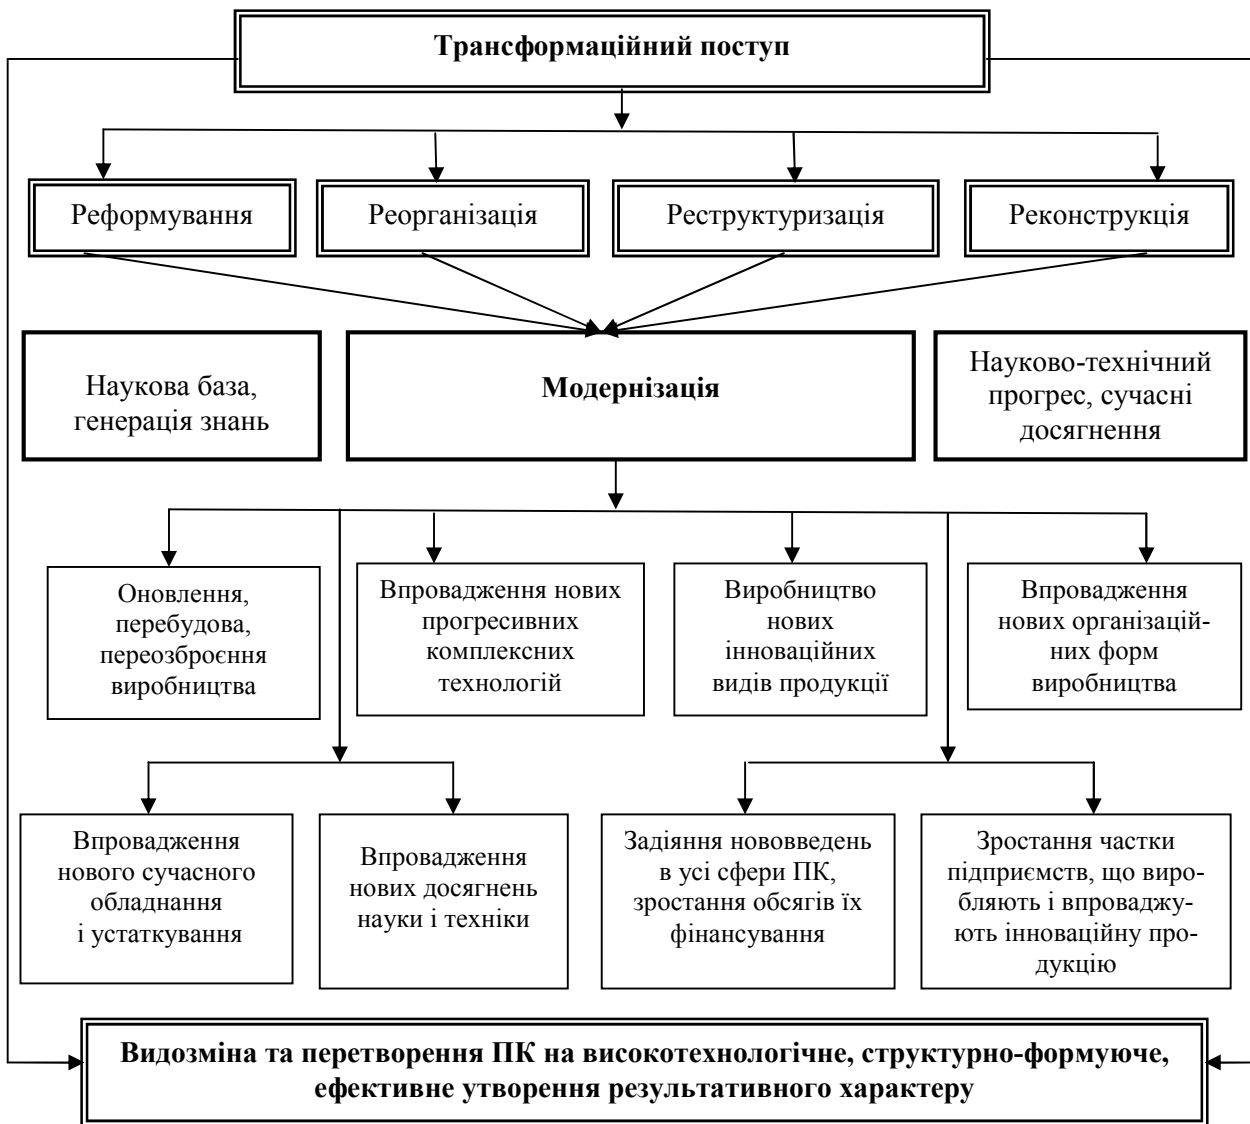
Трансформаційний поступ

Реформування

Реорганізація

Реструктуризація

Реконструкція

Наукова база, генерація знань

Модернізація

Науково-технічний прогрес, сучасні досягнення

Оновлення, перебудова, переозброєння виробництва

Впровадження нових прогресивних комплексних технологій

Виробництво нових інноваційних видів продукції

Впровадження нових організаційних форм виробництва

Впровадження нового сучасного обладнання і устаткування

Впровадження нових досягнень науки і техніки

Задіяння нововведень в усі сфери ПК, зростання обсягів їх фінансування

Зростання частки підприємств, що виробляють і впроваджують інноваційну продукцію

Видозміна та перетворення ПК на високотехнологічне, структурно-формуюче, ефективне утворення результативного характеру